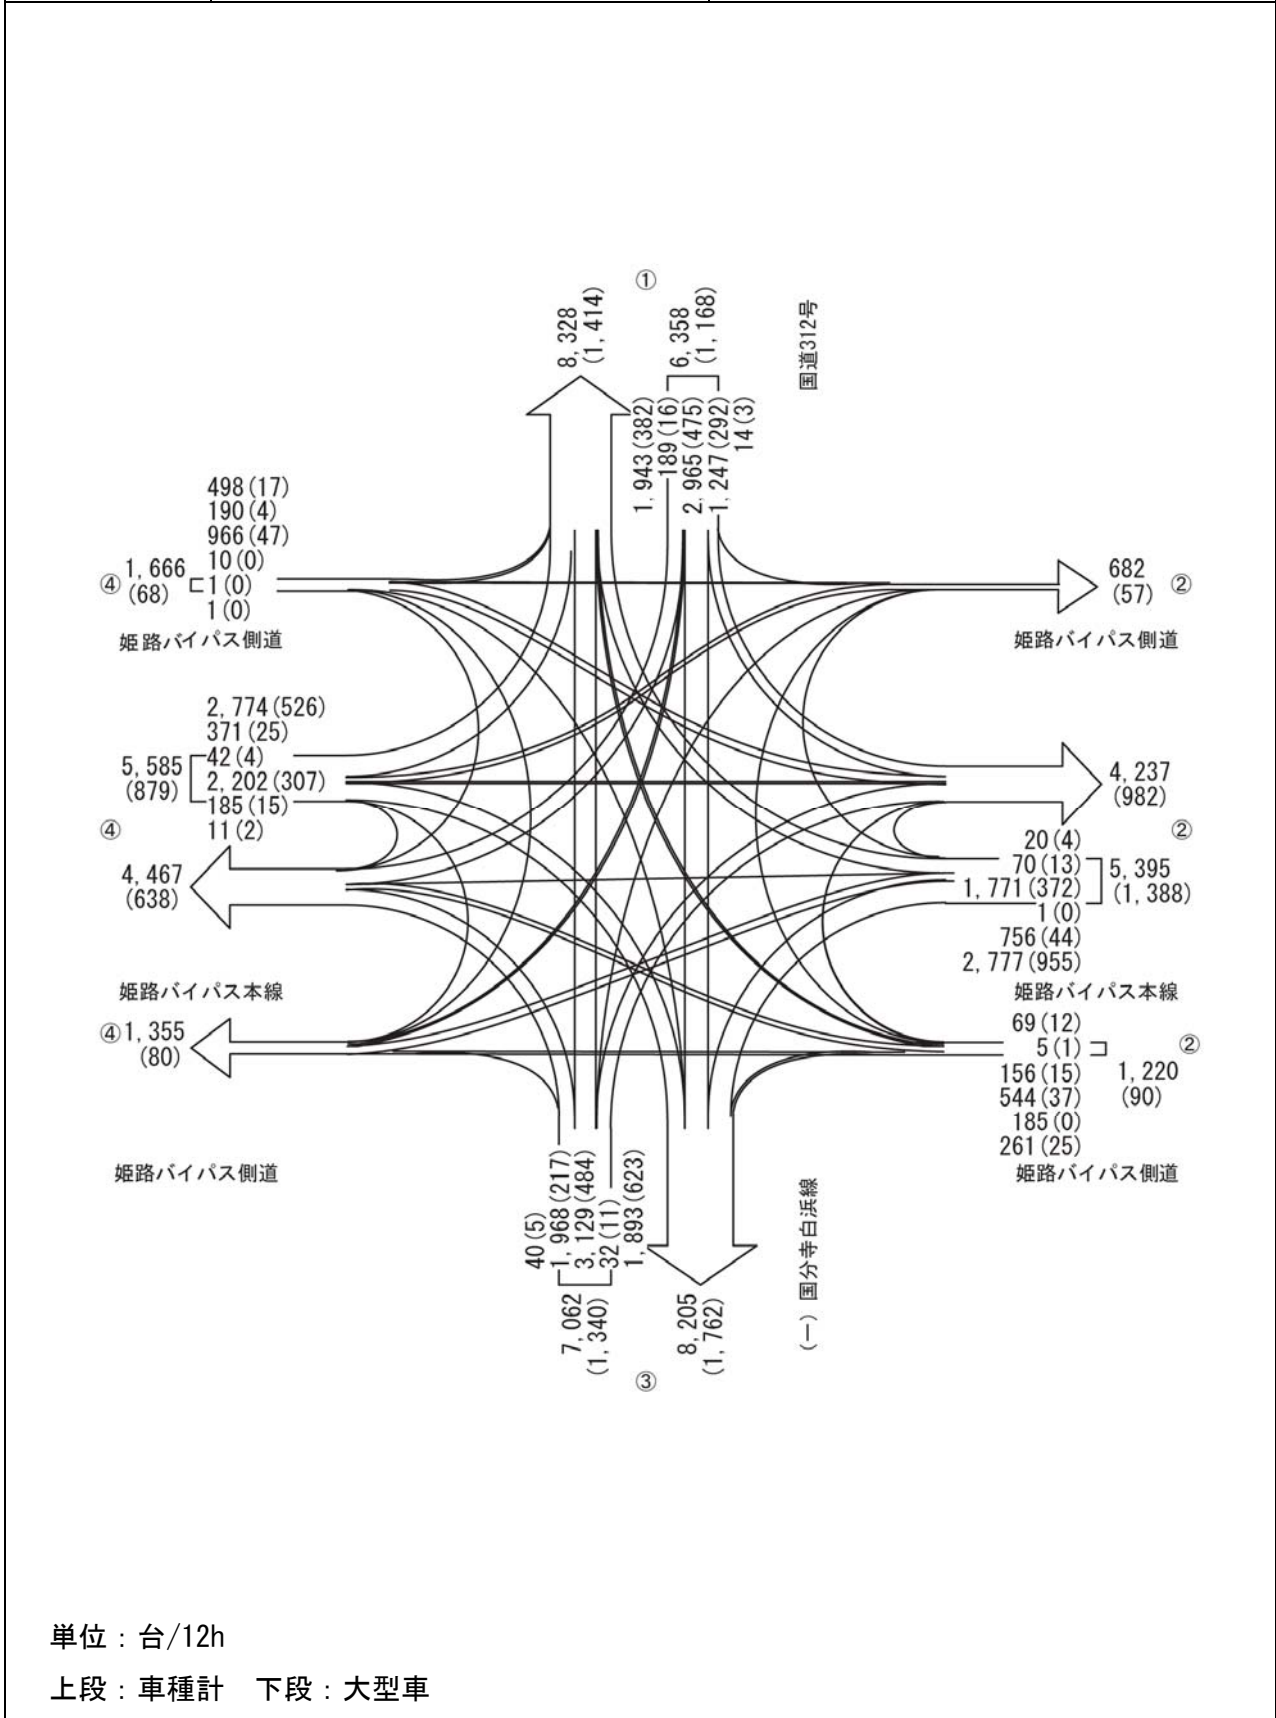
①

8, 328
(1, 414)

6, 358
(1, 168)

国道312号

1, 943 (382)
189 (16)
2, 965 (475)
1, 247 (292)
14 (3)

498 (17)
190 (4)
966 (47)
10 (0)
④ 1, 666 (68) 1 (0)
1 (0)

姫路バイパス側道

682
(57) ②

姫路バイパス側道

2, 774 (526)
371 (25)
5, 585 (879) 42 (4)
2, 202 (307)
185 (15)
11 (2)

④

4, 237
(982)

②

20 (4)
70 (13)
1, 771 (372) 5, 395 (1, 388)
1 (0)
756 (44)
2, 777 (955)

4, 467
(638)

姫路バイパス本線

姫路バイパス本線

④ 1, 355
(80)

69 (12)
5 (1) ②
156 (15) 1, 220 (90)
544 (37)
185 (0)
261 (25)

姫路バイパス側道

姫路バイパス側道

40 (5)
1, 968 (217)
3, 129 (484)
32 (11)
1, 893 (623)

7, 062
(1, 340)

8, 205
(1, 762)

(一) 国分寺白浜線

③

単位：台/12h
上段：車種計　下段：大型車